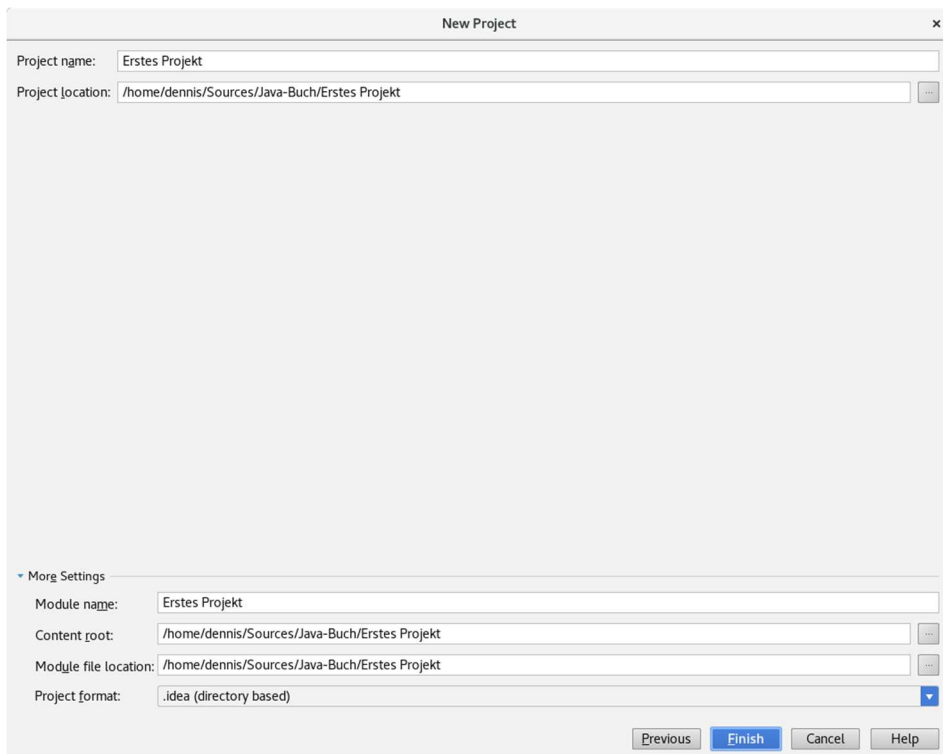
New Project ×

Project name: Erstes Projekt

Project location: /home/dennis/Sources/Java-Buch/Erstes Projekt ...

More Settings

Module name: Erstes Projekt

Content root: /home/dennis/Sources/Java-Buch/Erstes Projekt ...

Module file location: /home/dennis/Sources/Java-Buch/Erstes Projekt ...

Project format: .idea (directory based)

Previous Finish Cancel Help